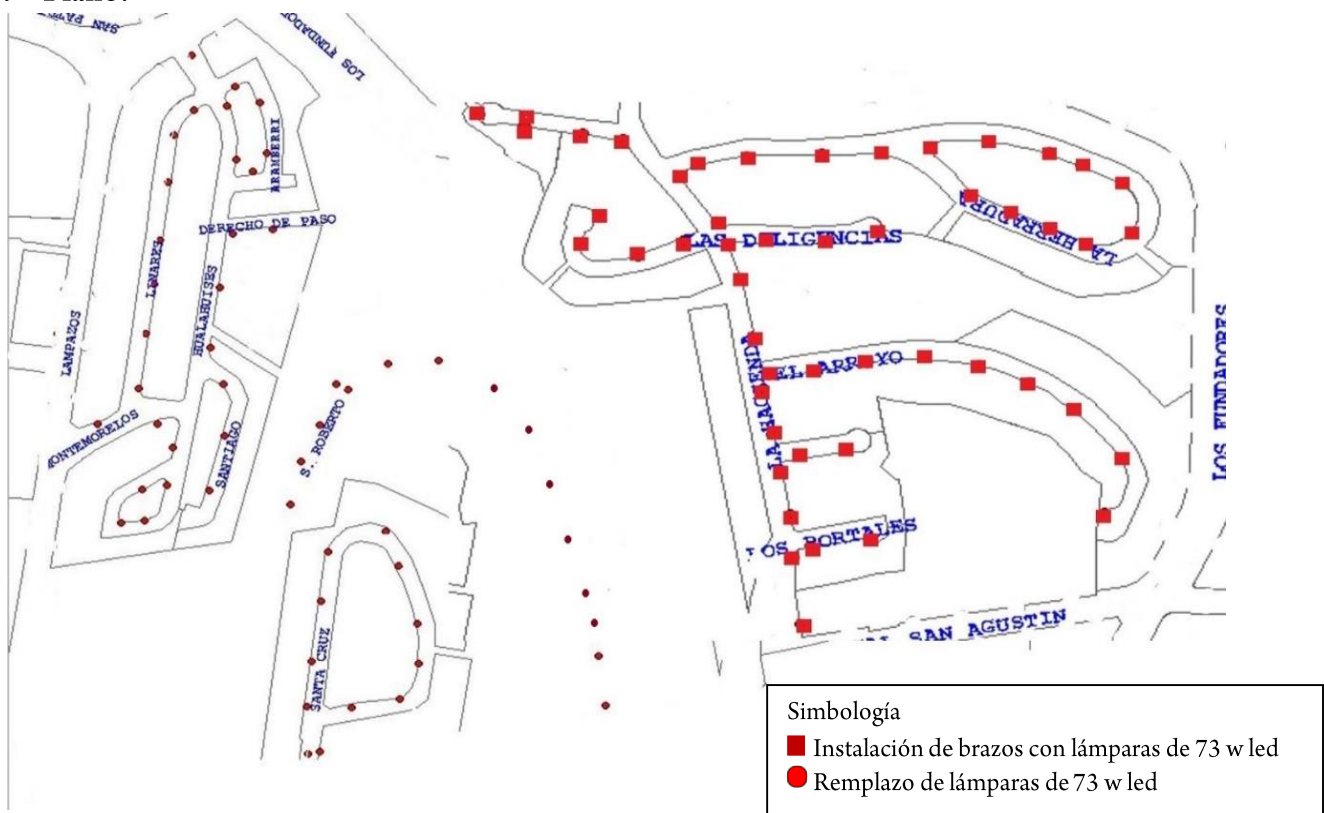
SAN PA

LOS FUNDADORES

ARAMBERRI

DERECHO DE PASO

LINARES

HUALAHUISES

LAMPAZOS

MONTEMORELOS

SANTIAGO

S. ROBERTO

SANTA CRUZ

LAS DILIGENCIAS

LA HERRADURA

LA HACIENDA

EL ARROYO

LOS PORTALES

SAN AGUSTIN

LOS FUNDADORES

Simbología
Instalación de brazos con lámparas de 73 w led
Remplazo de lámparas de 73 w led